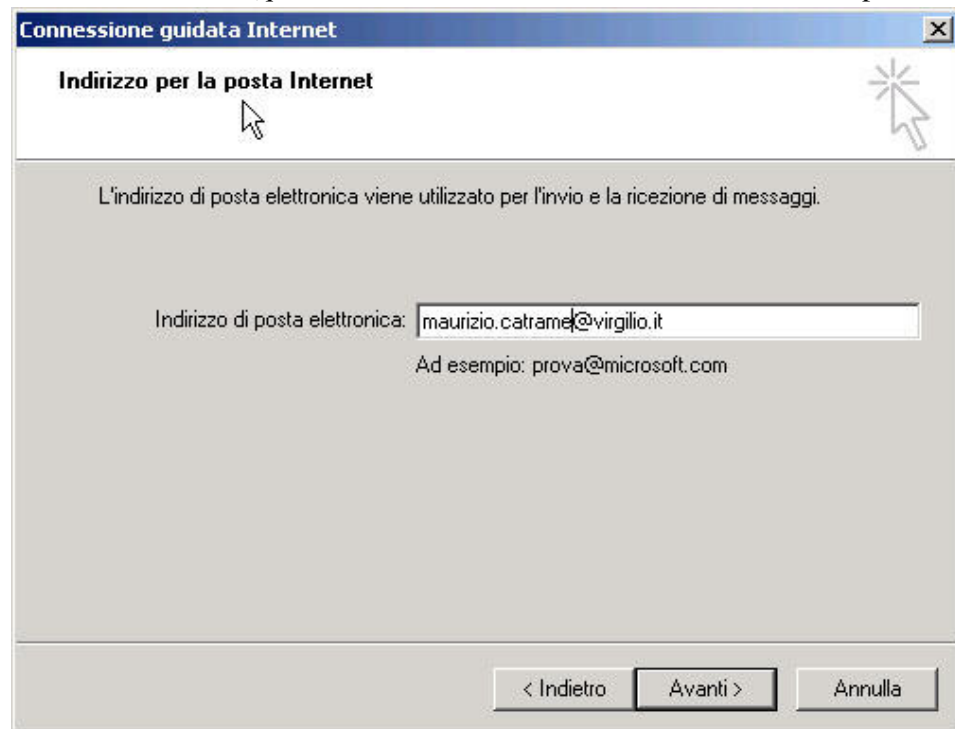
Connessione guidata Internet

Indirizzo per la posta Internet

L'indirizzo di posta elettronica viene utilizzato per l'invio e la ricezione di messaggi.

Indirizzo di posta elettronica: maurizio.catrame@virgilio.it

Ad esempio: prova@microsoft.com

< Indietro | Avanti > | Annulla